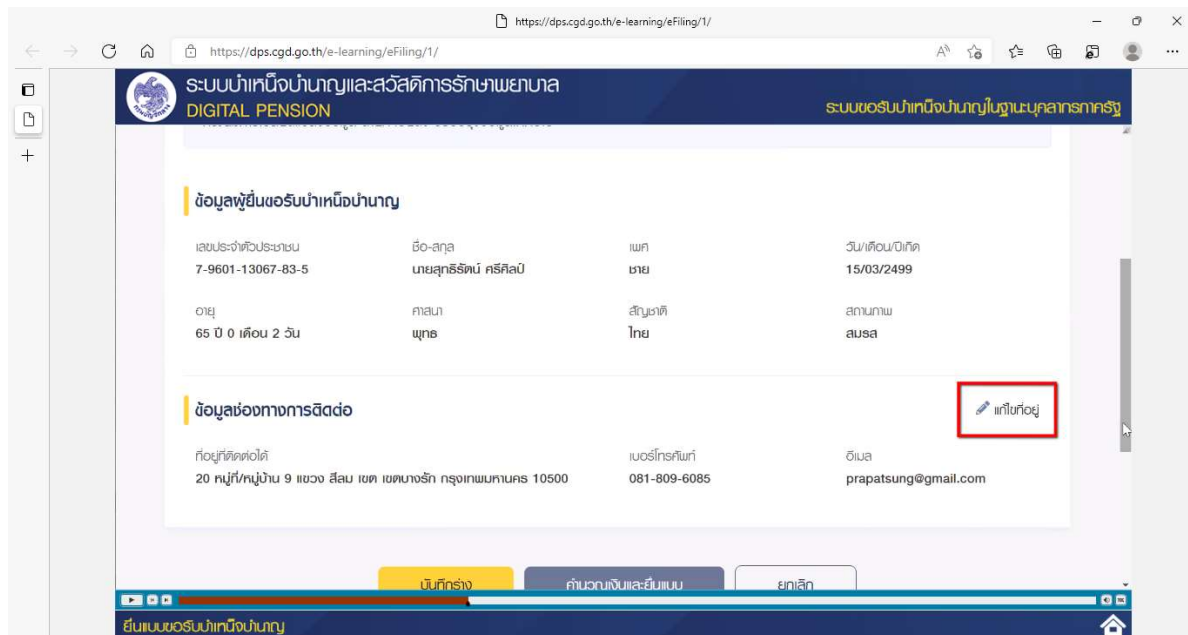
https://dps.cgd.go.th/e-learning/eFiling/1/

https://dps.cgd.go.th/e-learning/eFiling/1/

ระบบบำเหน็จบำนาญและสวัสดิการรักษาพยาบาล
DIGITAL PENSION
ระบบขอรับบำเหน็จบำนาญในฐานะบุคลากรภาครัฐ

ข้อมูลผู้ยื่นขอรับบำเหน็จบำนาญ

| เลขประจำตัวประชาชน | ชื่อ-สกุล | เพศ | วัน/เดือน/ปีเกิด |
|---|---|---|---|
| 7-9601-13067-83-5 | นายสุทธิรัตน์ ศรีศิลป์ | ชาย | 15/03/2499 |
| อายุ | ศาสนา | สัญชาติ | สถานภาพ |
| 65 ปี 0 เดือน 2 วัน | พุทธ | ไทย | สมรส |

ข้อมูลช่องทางการติดต่อ

แก้ไขที่อยู่

| ที่อยู่ที่ติดต่อได้ | เบอร์โทรศัพท์ | อีเมล |
|---|---|---|
| 20 หมู่ที่/หมู่บ้าน 9 แขวง สีลม เขต เขตบางรัก กรุงเทพมหานคร 10500 | 081-809-6085 | prapatsung@gmail.com |

บันทึกร่าง
คำนวณเงินและยื่นแบบ
ยกเลิก

ยื่นแบบขอรับบำเหน็จบำนาญ